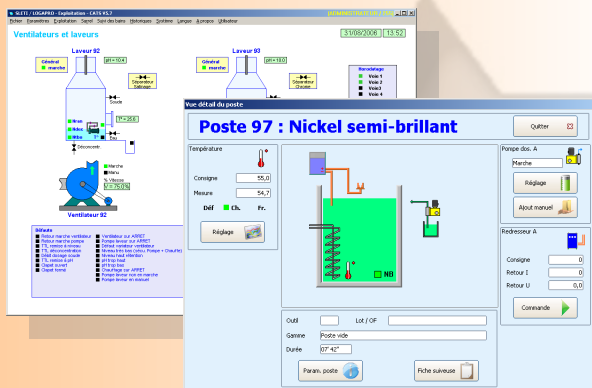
SLETI / LOGAPRO - Exploitation - CATS V5.2
[ADMINISTRATEUR]
Fichier Paramètres Exploitation Sapref Suivi des bains Historiques Système Langue A propos Utilisateur

Ventilateurs et laveurs
23/08/2006 13:52

Laveur 92
Général marche
pH = 10.4
Séparateur Gabarge
Soude
T° = 25.6
Niveau
Déconnecté
Marche
Manu
% Vitesse
V = 75.0%
Ventilateur 92

Laveur 93
Général marche
pH = 10.0
Séparateur Chrome

Recodage
Voie 1
Voie 2
Voie 3
Voie 4

Défauts
Retour marche ventilateur
Retour marche pompe
TTL niveau à niveau
TTL alimentaire
Débit dosage soude
TTL niveau à pH
Clapet ouvert
Clapet fermé
Ventilateur sur ARRET
Pompe laveur sur ARRET
Défaut variateur ventilateur
Niveau très bas
Niveau haut atteint
pH trop haut
pH trop bas
Chauffage sur ARRET
Pompe laveur non en marche
Pompe laveur en manuel

Vue détail du poste
Poste 97 : Nickel semi-brillant
Quitter
Température
Consigne 55,0
Mesure 54,7
Déf Ch. Fr.
Réglage
NB
Pompe dos. A
Marche
Réglage
Ajout manuel
Redresseur A
Consigne 0
Retour I 0
Retour U 0,0
Commande
Outil
Lot / OF
Gamme Poste vide
Durée 07' 42"
Param. poste
Fiche suiveuse